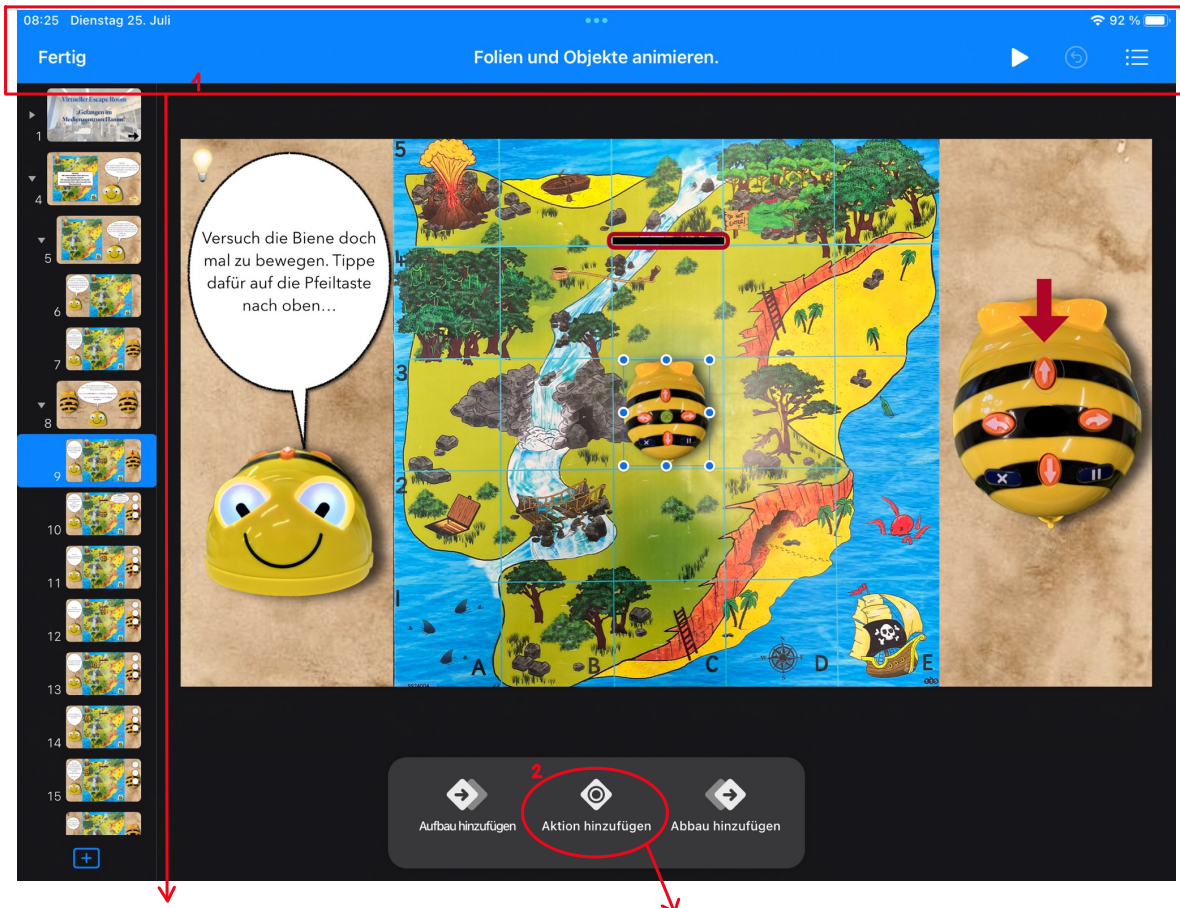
08:25 Dienstag 25. Juli

92 %

Fertig

Folien und Objekte animieren.

1

Virtueller Escape Room
Gefangen im Medienzentrum Hamm!

1

4

5

6

7

8

9

10

11

12

13

14

15

Versuch die Biene doch mal zu bewegen. Tippe dafür auf die Pfeiltaste nach oben…

5

4

3

2

1

A

B

C

D

E

2

Aufbau hinzufügen

Aktion hinzufügen

Abbau hinzufügen